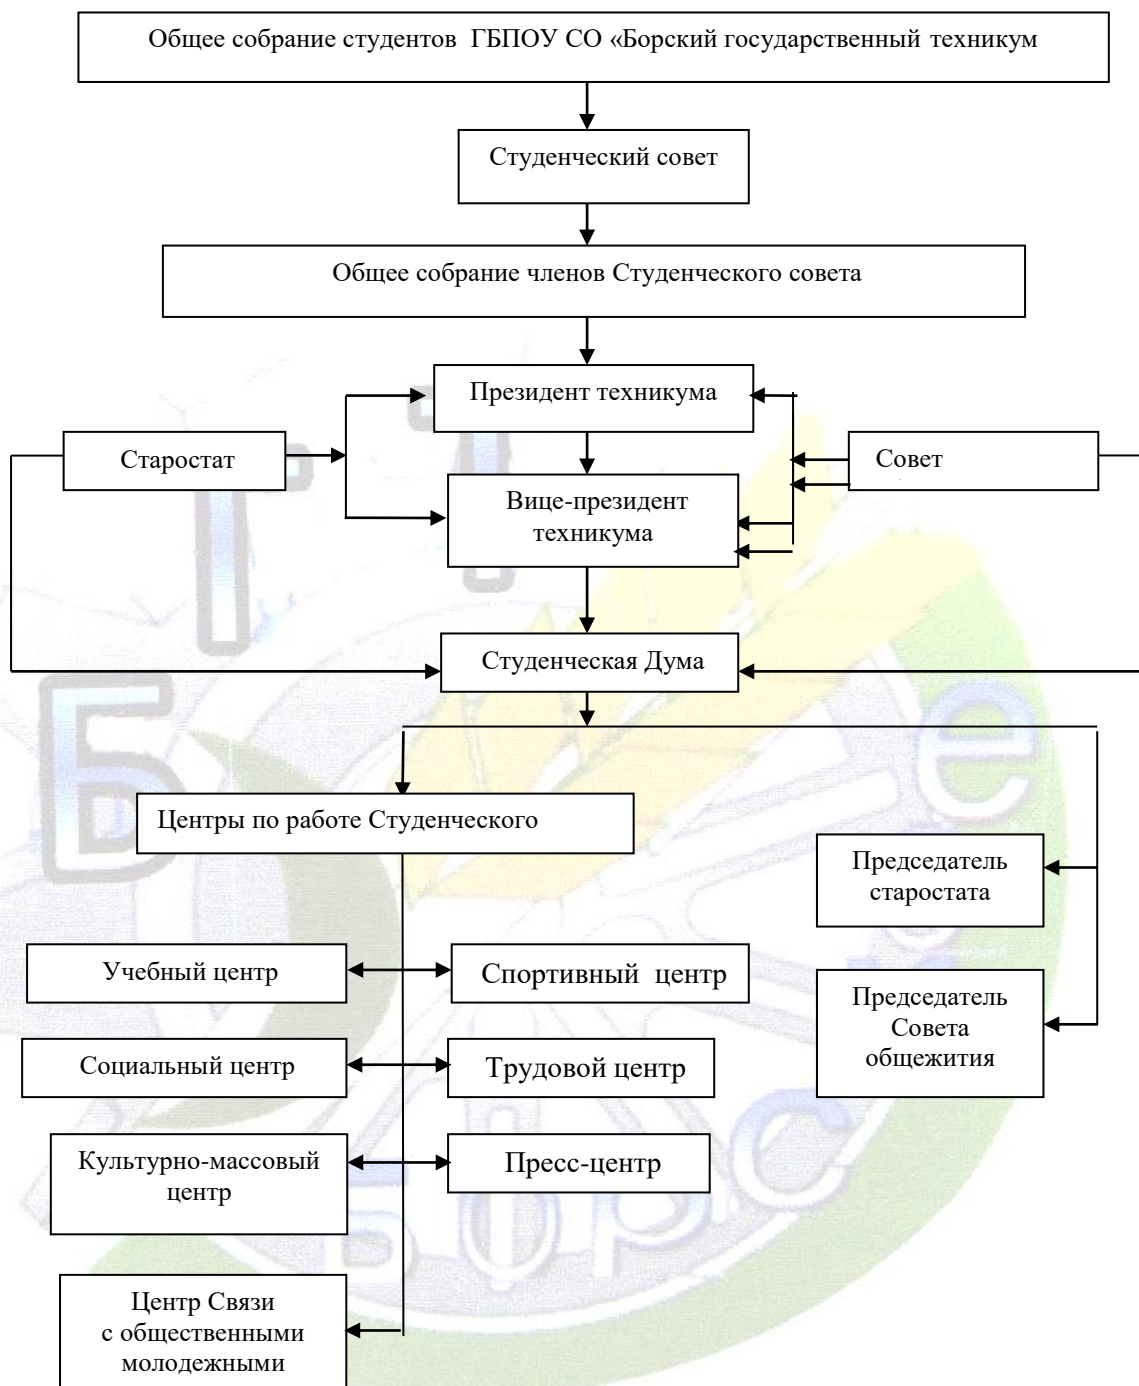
Общее собрание студентов ГБПОУ СО «Борский государственный техникум

Студенческий совет

Общее собрание членов Студенческого совета

Президент техникума

Старостат

Совет

Вице-президент техникума

Студенческая Дума

Центры по работе Студенческого

Председатель старостата

Учебный центр

Спортивный центр

Председатель Совета общежития

Социальный центр

Трудовой центр

Культурно-массовый центр

Пресс-центр

Центр Связи с общественными молодежными